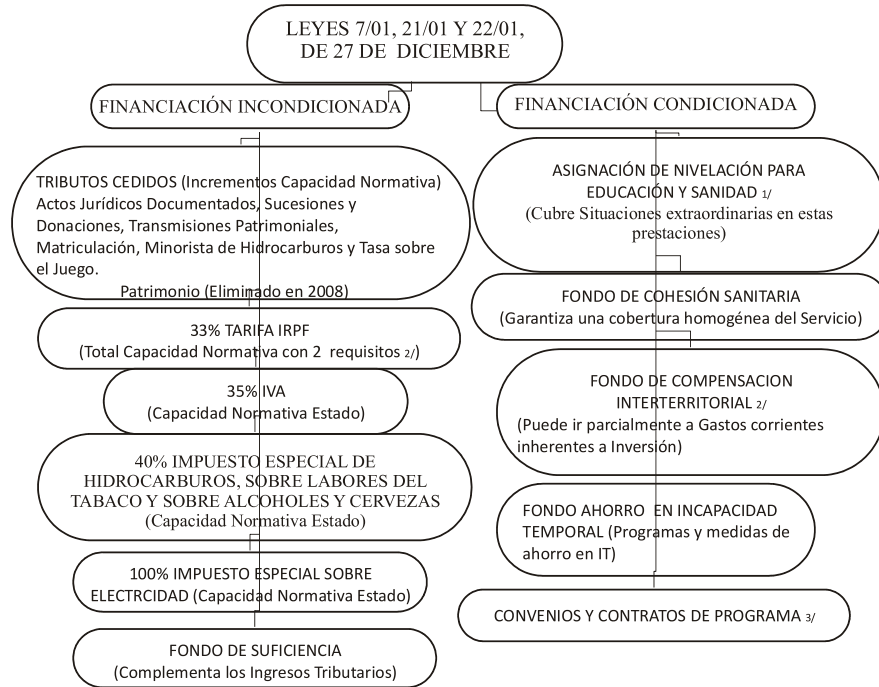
LEYES 7/01, 21/01 Y 22/01, DE 27 DE DICIEMBRE

FINANCIACIÓN INCONDICIONADA

FINANCIACIÓN CONDICIONADA

TRIBUTOS CEDIDOS (Incrementos Capacidad Normativa) Actos Jurídicos Documentados, Sucesiones y Donaciones, Transmisiones Patrimoniales, Matriculación, Minorista de Hidrocarburos y Tasa sobre el Juego.
Patrimonio (Eliminado en 2008)

33% TARIFA IRPF
(Total Capacidad Normativa con 2 requisitos 2/)

35% IVA
(Capacidad Normativa Estado)

40% IMPUESTO ESPECIAL DE HIDROCARBUROS, SOBRE LABORES DEL TABACO Y SOBRE ALCOHOLES Y CERVEZAS
(Capacidad Normativa Estado)

100% IMPUESTO ESPECIAL SOBRE ELECTRCIDAD (Capacidad Normativa Estado)

FONDO DE SUFICIENCIA
(Complementa los Ingresos Tributarios)

ASIGNACIÓN DE NIVELACIÓN PARA EDUCACIÓN Y SANIDAD 1/
(Cubre Situaciones extraordinarias en estas prestaciones)

FONDO DE COHESIÓN SANITARIA
(Garantiza una cobertura homogénea del Servicio)

FONDO DE COMPENSACION INTERTERRITORIAL 2/
(Puede ir parcialmente a Gastos corrientes inherentes a Inversión)

FONDO AHORRO EN INCAPACIDAD TEMPORAL (Programas y medidas de ahorro en IT)

CONVENIOS Y CONTRATOS DE PROGRAMA 3/